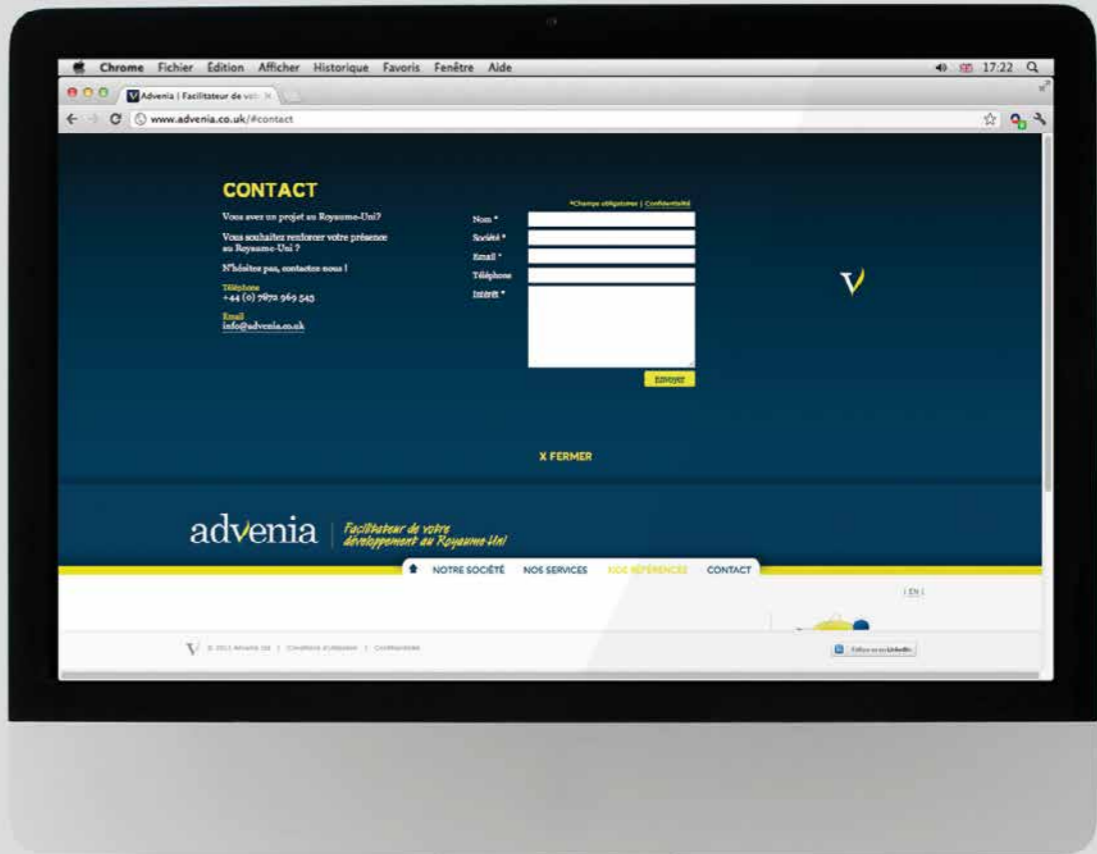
Chrome Fichier Edition Afficher Historique Favoris Fenêtre Aide

17:22

Advenia | Facilitateur de vo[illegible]

www.advenia.co.uk/#contact

CONTACT

Vous avez un projet au Royaume-Uni?

Vous souhaitez renforcer votre présence au Royaume-Uni ?

N'hésitez pas, contactez nous !

Téléphone
+44 (0) 7872 969 543

Email
info@advenia.co.uk

*Champs obligatoires | Confidentialité

Nom *
Société *
Email *
Téléphone
Intérêt *

Envoyer

V

X FERMER

advenia | Facilitateur de votre développement au Royaume-Uni

NOTRE SOCIÉTÉ NOS SERVICES NOS RÉFÉRENCES CONTACT

| EN |

V © 2012 Advenia Ltd | Conditions d'utilisation | Confidentialité

Follow us on LinkedIn